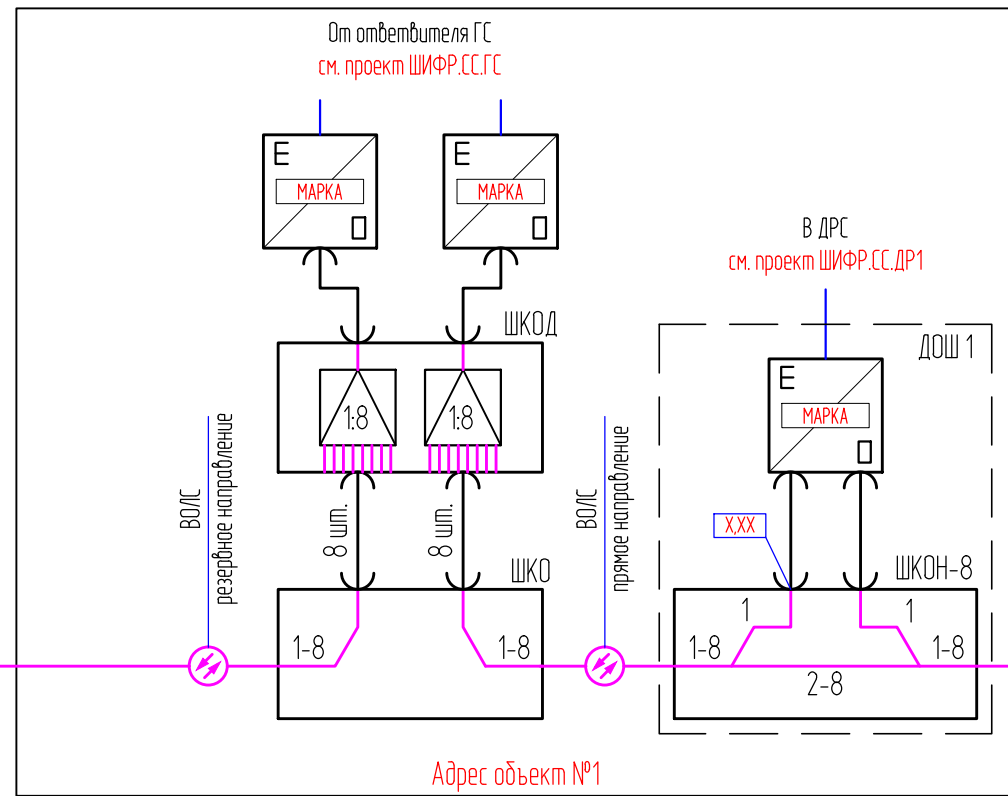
От ответвителя ГС
см. проект ШИФР.СС.ГС

E
МАРКА

E
МАРКА

ШКОД

1:8

1:8

ВОЛС
резервное направление

8 шт.

8 шт.

ШКО

1-8

1-8

ВОЛС
прямое направление

В ДРС
см. проект ШИФР.СС.ДР1

ДОШ 1

E
МАРКА

Х,ХХ

ШКОН-8

1

1

1-8

1-8

2-8

Адрес объект №1